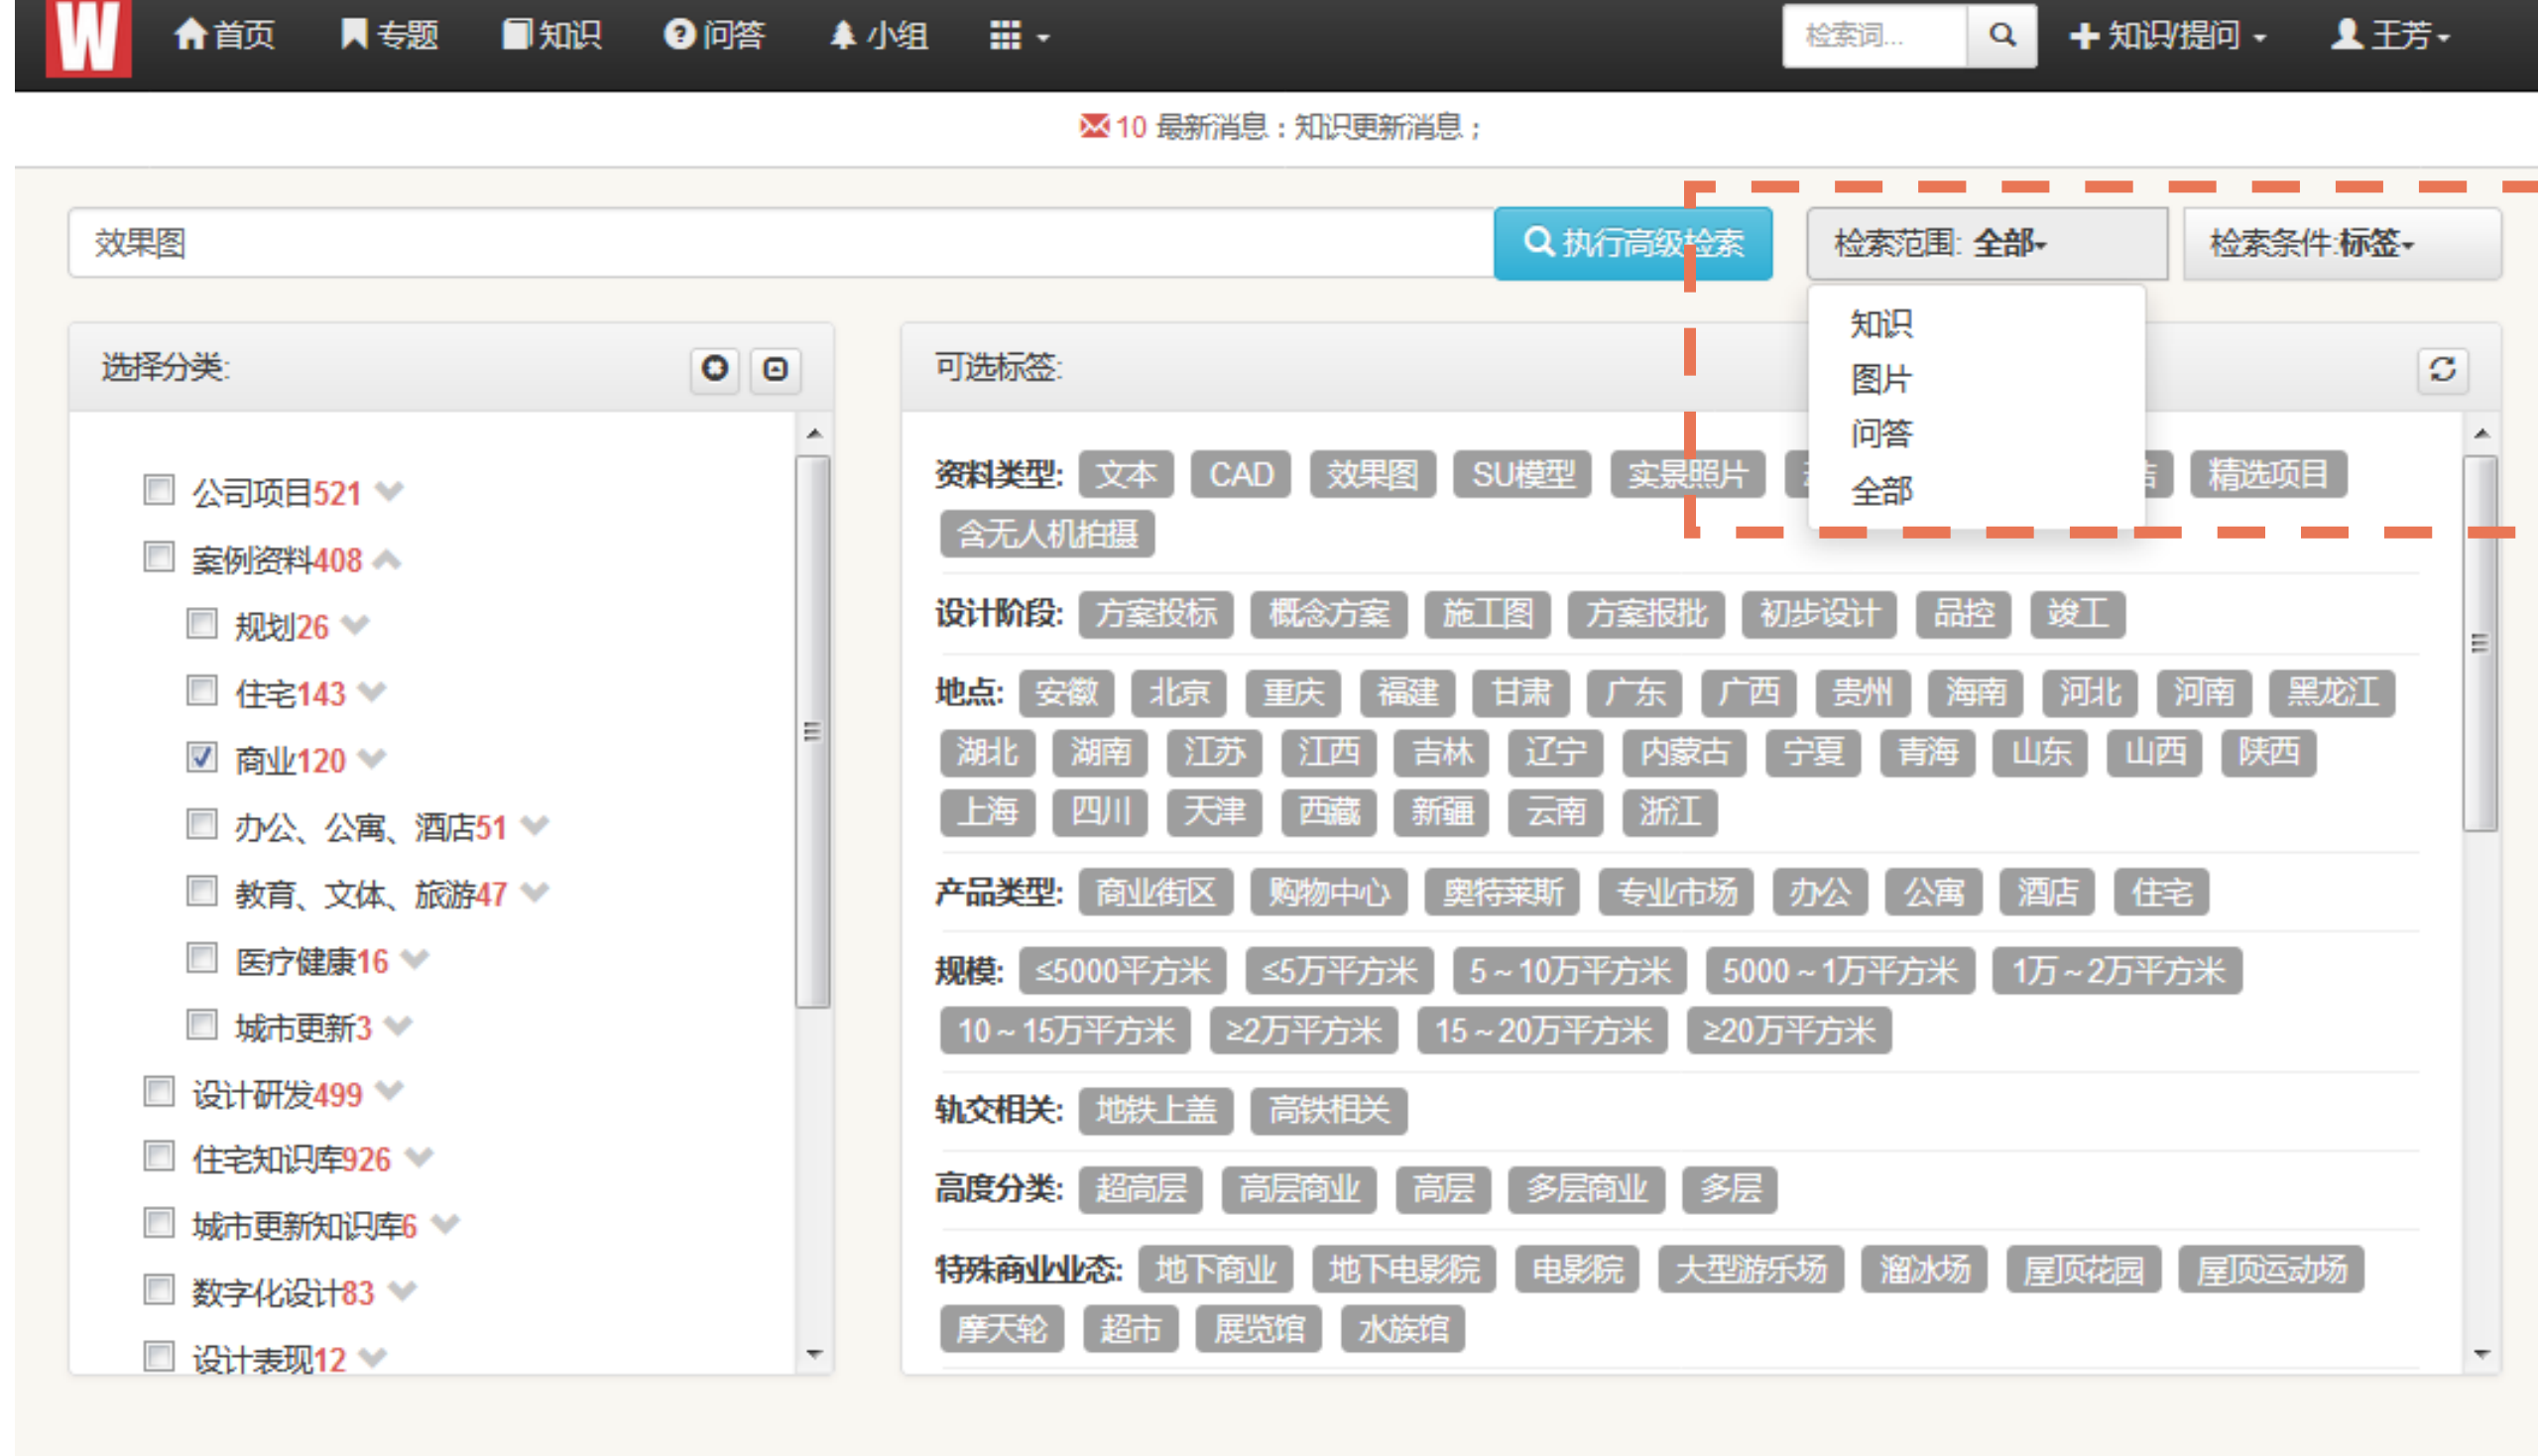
W 首页 专题 知识 问答 小组 检索词... 知识/提问 王芳

10 最新消息：知识更新消息；

效果图 执行高级检索 检索范围: 全部 检索条件:标签

知识
图片
问答
全部

选择分类:

公司项目521
案例资料408
规划26
住宅143
商业120
办公、公寓、酒店51
教育、文体、旅游47
医疗健康16
城市更新3
设计研发499
住宅知识库926
城市更新知识库6
数字化设计83
设计表现12

可选标签:

资料类型: 文本 CAD 效果图 SU模型 实景照片 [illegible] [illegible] 精选项目 含无人机拍摄

设计阶段: 方案投标 概念方案 施工图 方案报批 初步设计 品控 竣工

地点: 安徽 北京 重庆 福建 甘肃 广东 广西 贵州 海南 河北 河南 黑龙江 湖北 湖南 江苏 江西 吉林 辽宁 内蒙古 宁夏 青海 山东 山西 陕西 上海 四川 天津 西藏 新疆 云南 浙江

产品类型: 商业街区 购物中心 奥特莱斯 专业市场 办公 公寓 酒店 住宅

规模: ≤5000平方米 ≤5万平方米 5～10万平方米 5000～1万平方米 1万～2万平方米 10～15万平方米 ≥2万平方米 15～20万平方米 ≥20万平方米

轨交相关: 地铁上盖 高铁相关

高度分类: 超高层 高层商业 高层 多层商业 多层

特殊商业业态: 地下商业 地下电影院 电影院 大型游乐场 溜冰场 屋顶花园 屋顶运动场 摩天轮 超市 展览馆 水族馆